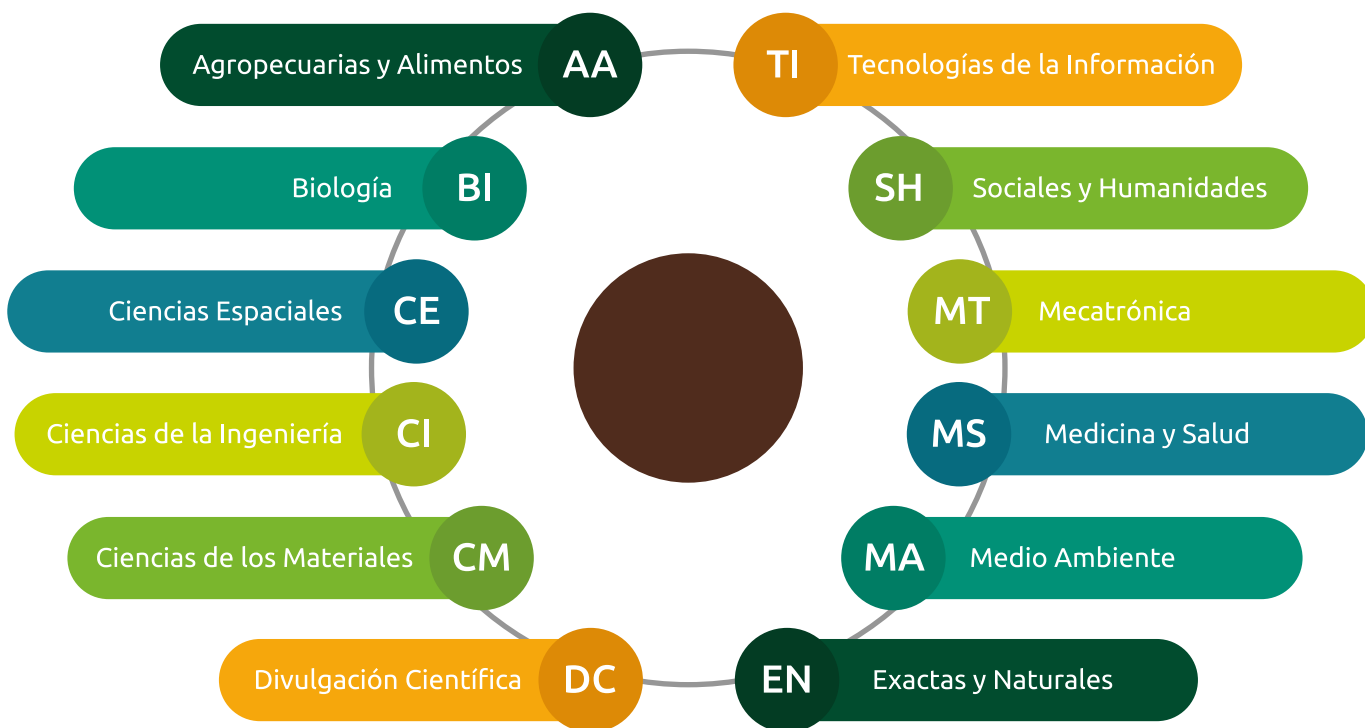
Agropecuarias y Alimentos AA
TI Tecnologías de la Información
Biología BI
SH Sociales y Humanidades
Ciencias Espaciales CE
MT Mecatrónica
Ciencias de la Ingeniería CI
MS Medicina y Salud
Ciencias de los Materiales CM
MA Medio Ambiente
Divulgación Científica DC
EN Exactas y Naturales